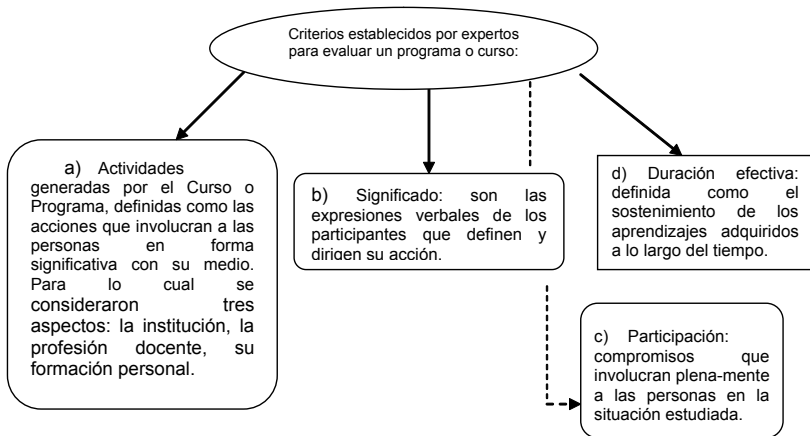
Criterios establecidos por expertos para evaluar un programa o curso:

a) Actividades generadas por el Curso o Programa, definidas como las acciones que involucran a las personas en forma significativa con su medio. Para lo cual se consideraron tres aspectos: la institución, la profesión docente, su formación personal.

b) Significado: son las expresiones verbales de los participantes que definen y dirigen su acción.

d) Duración efectiva: definida como el sostenimiento de los aprendizajes adquiridos a lo largo del tiempo.

c) Participación: compromisos que involucran plena-mente a las personas en la situación estudiada.